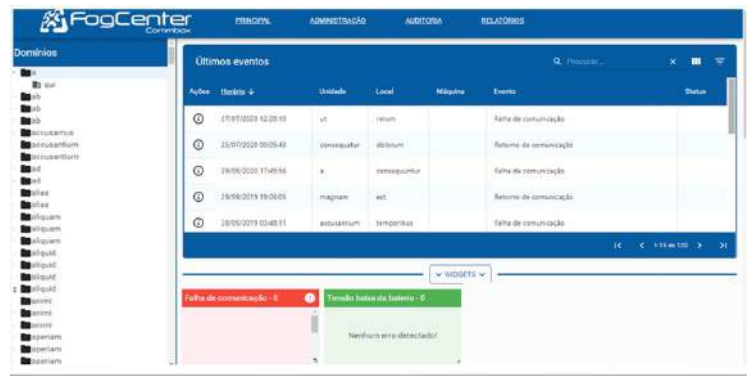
FogCenter
Commbox

PRINCIPAL ADMINISTRAÇÃO AUDITORIA RELATÓRIOS

Domínios

a
sui
ab
ab
ab
accusamus
accusantium
accusantium
ad
ad
alias
alias
aliquam
aliquam
aliquam
aliquid
aliquid
aliquid
aliquid
animi
animi
animi
aperiam
aperiam
aperiam

Últimos eventos

Pesquisar...

| Ações | Horário ↓ | Unidade | Local | Máquina | Evento | Status |
|---|---|---|---|---|---|---|
| | 27/07/2020 12:28:10 | ut | rerum | | Falha de comunicação | |
| | 25/07/2020 00:05:43 | consequatur | dolorum | | Retorno da comunicação | |
| | 19/06/2020 17:49:56 | a | consequuntur | | Falha de comunicação | |
| | 28/09/2019 19:06:05 | magnam | est | | Retorno da comunicação | |
| | 28/05/2019 03:48:11 | accusantium | temporibus | | Falha de comunicação | |

1-15 de 100

WIDGETS

Falha de comunicação - 0

Tensão baixa da bateria - 0

Nenhum erro detectado!